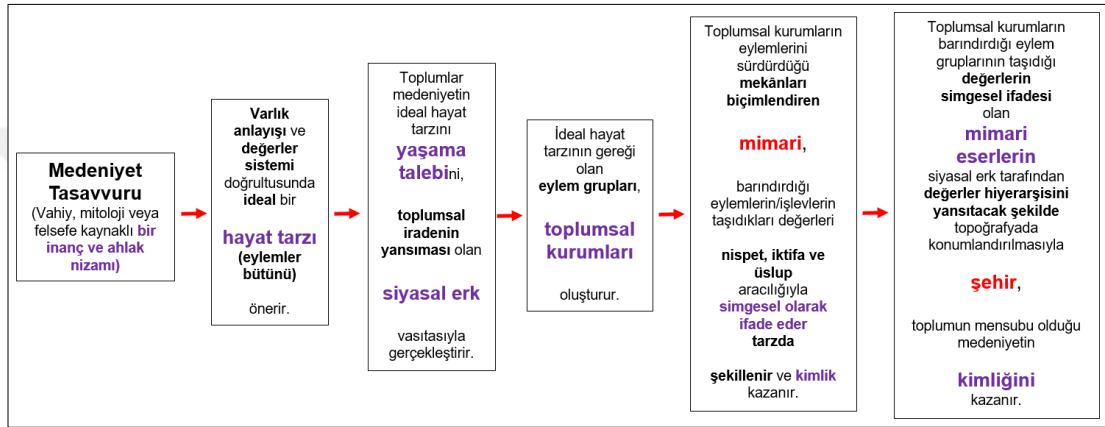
Medeniyet Tasavvuru (Vahiy, mitoloji veya felsefe kaynaklı bir inanç ve ahlak nizamı)

Varlık anlayışı ve değerler sistemi doğrultusunda ideal bir hayat tarzı (eylemler bütünü) önerir.

Toplumlar medeniyetin ideal hayat tarzını yaşama talebini, toplumsal iradenin yansıması olan siyasal erk vasıtasıyla gerçekleştirir.

İdeal hayat tarzının gereği olan eylem grupları, toplumsal kurumları oluşturur.

Toplumsal kurumların eylemlerini sürdürdüğü mekânları biçimlendiren mimari, barındırdığı eylemlerin/işlevlerin taşıdıkları değerleri nispet, iktifa ve üslup aracılığıyla simgesel olarak ifade eder tarzda şekillenir ve kimlik kazanır.

Toplumsal kurumların barındırdığı eylem gruplarının taşıdığı değerlerin simgesel ifadesi olan mimari eserlerin siyasal erk tarafından değerler hiyerarşisini yansıtacak şekilde topoğrafyada konumlandırılmasıyla şehir, toplumun mensubu olduğu medeniyetin kimliğini kazanır.